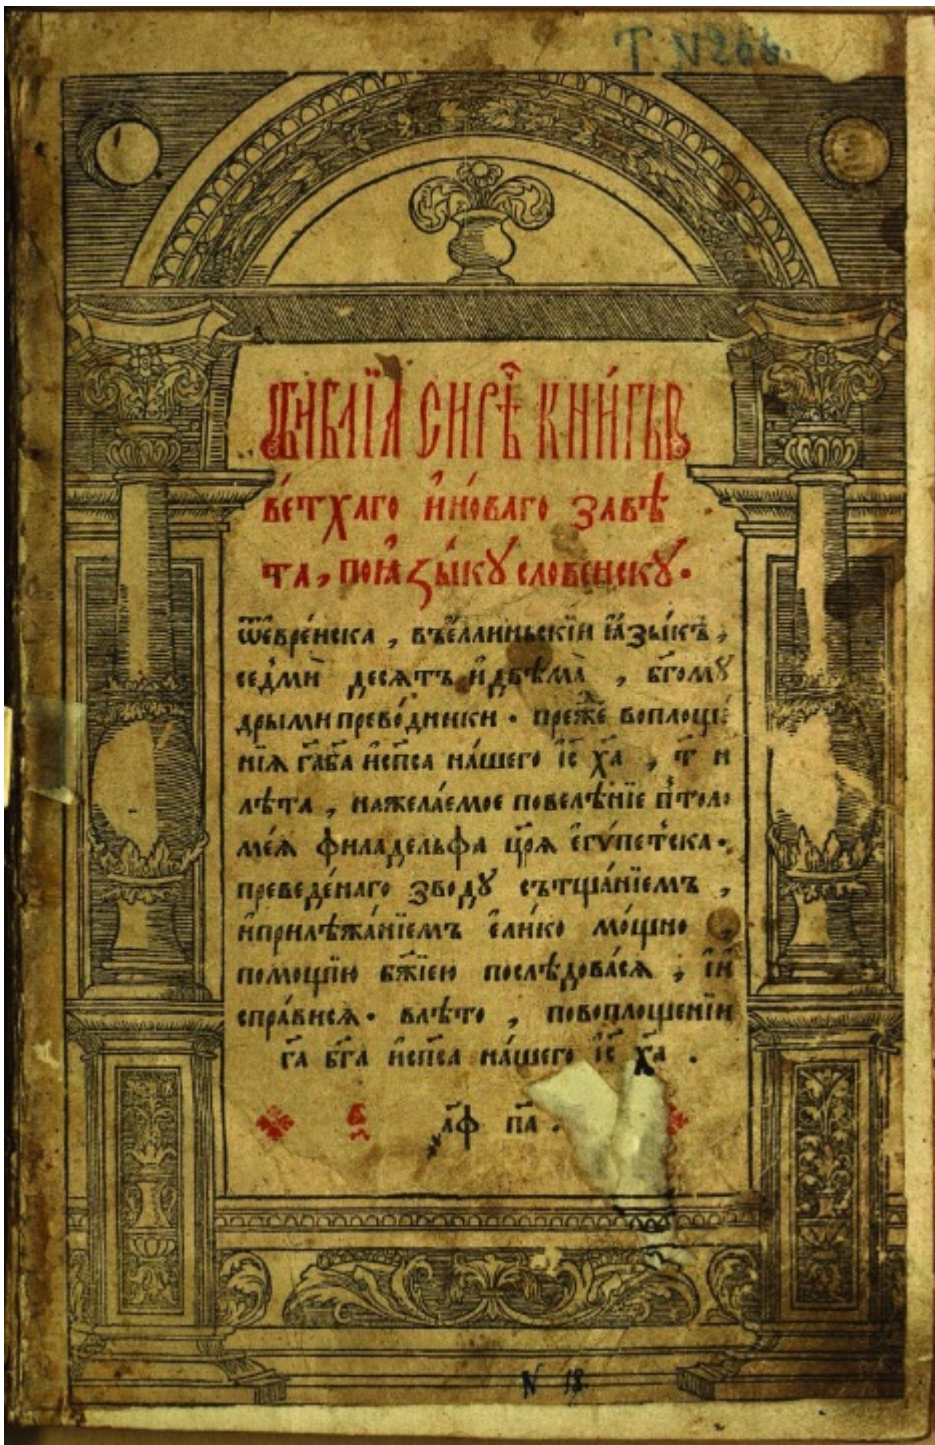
Т. №266.

Библіа сирѣчь книгы ветхаго и новаго завѣта, по языку словенску.

Ѿ еврейска, въеллиньскии языкъ, седмиюдесять и двѣма, богомудрыми преводники. преже воплощеніа Гд҃а Бг҃а и сп҃са нашего Іс҃ Хр҃та, ҃т и лѣта, нажелаемое повелѣніе Птолемеа филадельфа црѧ египетска. преведенаго зѣло усръдно същаніемъ, и прилѣжаніемъ елико мощно помощію бж҃іею последовасѧ, и исправисѧ. влѣто, повоплощеніи Гд҃а Бг҃а и сп҃са нашего Іс҃ Хр҃та.

҂а ф па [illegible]

N 18.